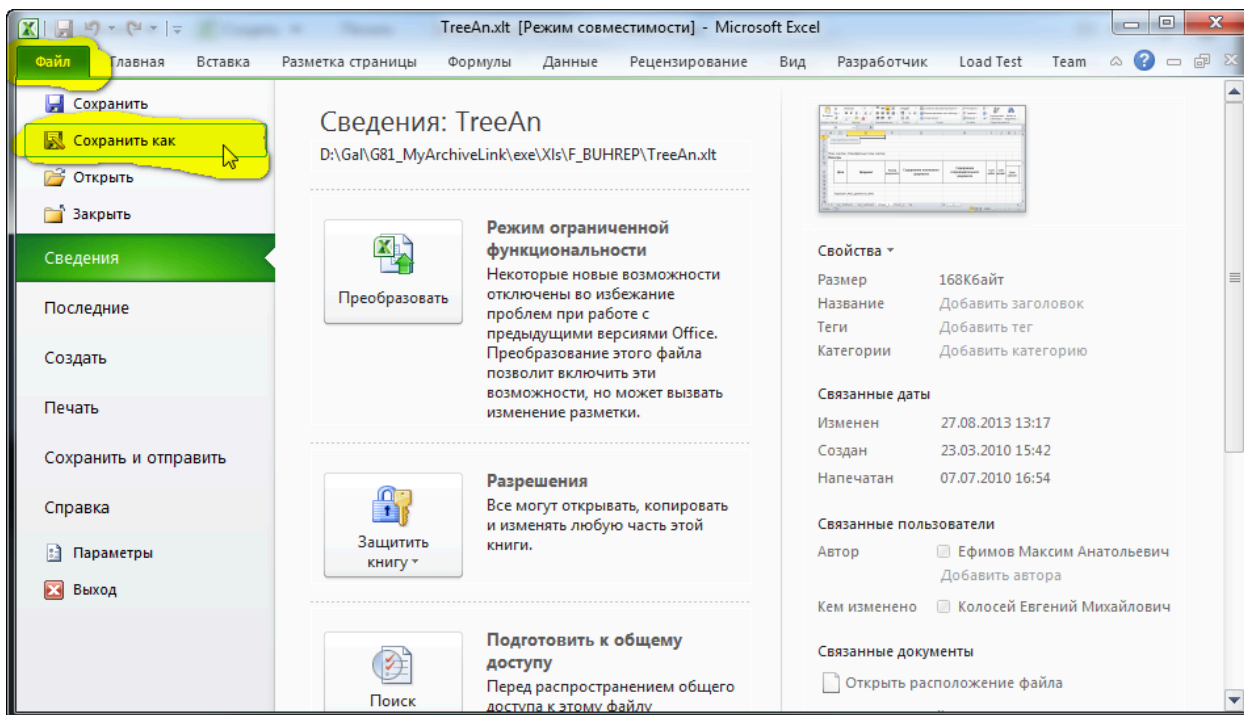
TreeAn.xlt [Режим совместимости] - Microsoft Excel

Файл Главная Вставка Разметка страницы Формулы Данные Рецензирование Вид Разработчик Load Test Team

Сохранить
Сохранить как
Открыть
Закрыть
Сведения
Последние
Создать
Печать
Сохранить и отправить
Справка
Параметры
Выход

Сведения: TreeAn
D:\Gal\G81_MyArchiveLink\exe\Xls\F_BUHREP\TreeAn.xlt

Преобразовать

Режим ограниченной функциональности
Некоторые новые возможности отключены во избежание проблем при работе с предыдущими версиями Office. Преобразование этого файла позволит включить эти возможности, но может вызвать изменение разметки.

Защитить книгу

Разрешения
Все могут открывать, копировать и изменять любую часть этой книги.

Поиск

Подготовить к общему доступу
Перед распространением общего доступа к этому файлу

Свойства
Размер 168Кбайт
Название Добавить заголовок
Теги Добавить тег
Категории Добавить категорию

Связанные даты
Изменен 27.08.2013 13:17
Создан 23.03.2010 15:42
Напечатан 07.07.2010 16:54

Связанные пользователи
Автор Ефимов Максим Анатольевич
Добавить автора
Кем изменено Колосей Евгений Михайлович

Связанные документы
Открыть расположение файла